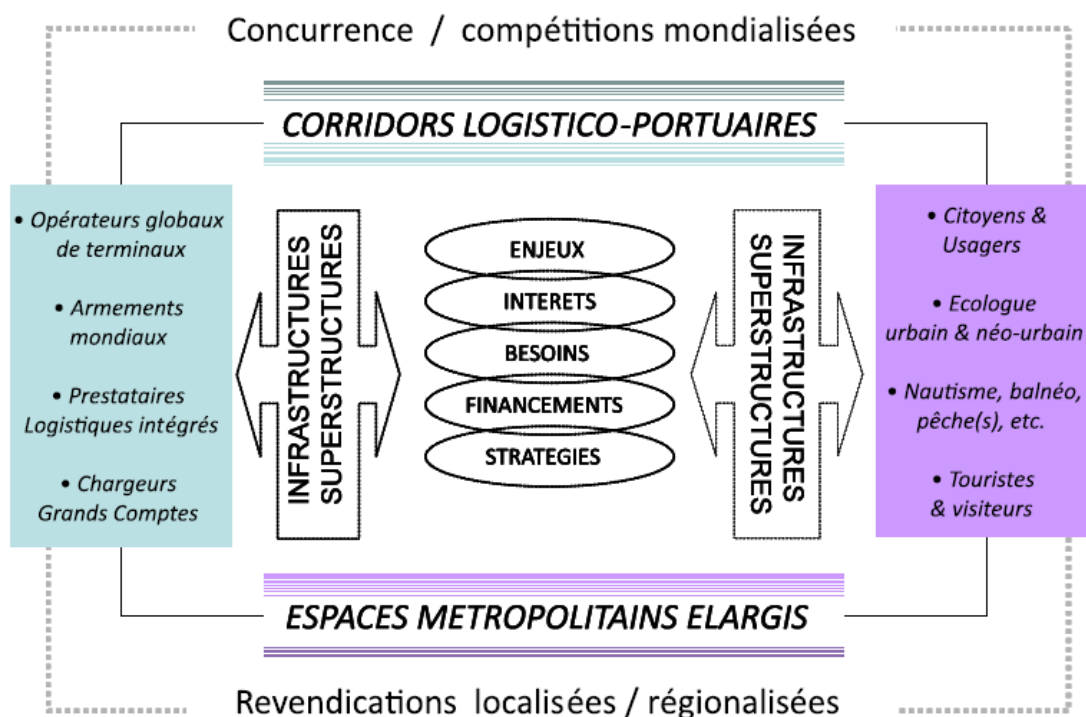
Concurrence / compétitions mondialisées

CORRIDORS LOGISTICO-PORTUAIRES

• Opérateurs globaux de terminaux

• Armements mondiaux

• Prestataires Logistiques intégrés

• Chargeurs Grands Comptes

INFRASTRUCTURES SUPERSTRUCTURES

ENJEUX

INTERETS

BESOINS

FINANCEMENTS

STRATEGIES

INFRASTRUCTURES SUPERSTRUCTURES

• Citoyens & Usagers

• Ecologue urbain & néo-urbain

• Nautisme, balnéo, pêche(s), etc.

• Touristes & visiteurs

ESPACES METROPOLITAINS ELARGIS

Revendications localisées / régionalisées